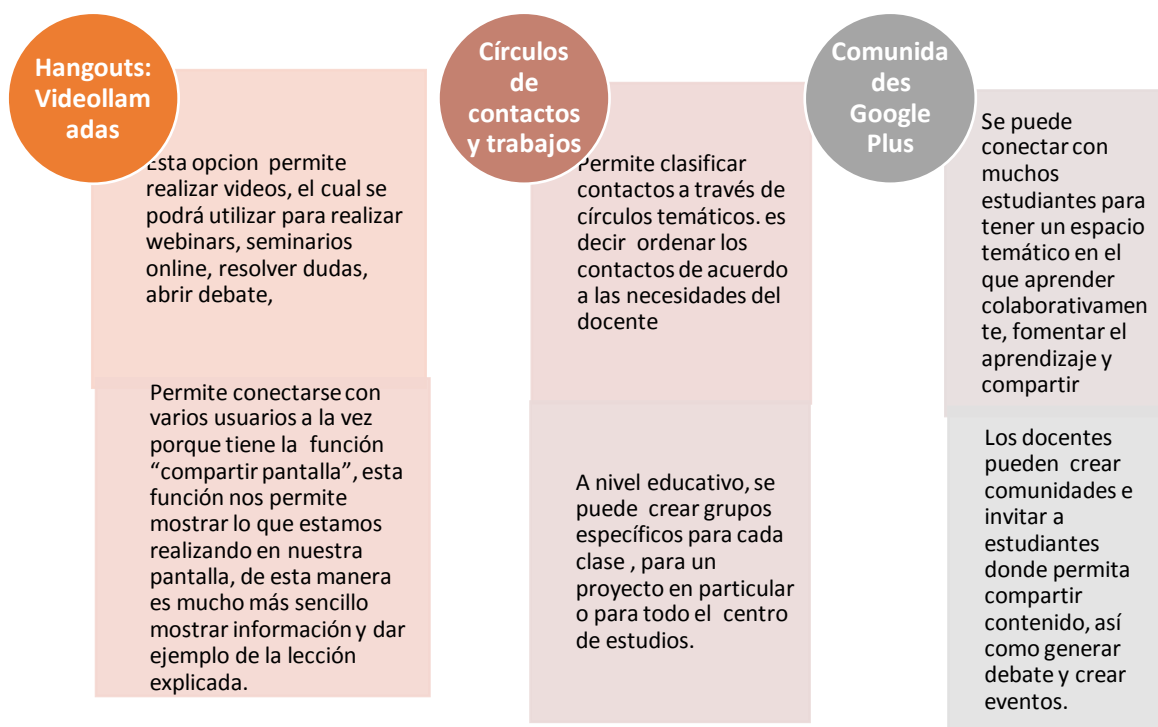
Hangouts: Videollamadas

Esta opcion permite realizar videos, el cual se podrá utilizar para realizar webinars, seminarios online, resolver dudas, abrir debate,

Permite conectarse con varios usuarios a la vez porque tiene la función “compartir pantalla”, esta función nos permite mostrar lo que estamos realizando en nuestra pantalla, de esta manera es mucho más sencillo mostrar información y dar ejemplo de la lección explicada.

Círculos de contactos y trabajos

Permite clasificar contactos a través de círculos temáticos. es decir ordenar los contactos de acuerdo a las necesidades del docente

A nivel educativo, se puede crear grupos específicos para cada clase , para un proyecto en particular o para todo el centro de estudios.

Comunidades Google Plus

Se puede conectar con muchos estudiantes para tener un espacio temático en el que aprender colaborativamente, fomentar el aprendizaje y compartir

Los docentes pueden crear comunidades e invitar a estudiantes donde permita compartir contenido, así como generar debate y crear eventos.